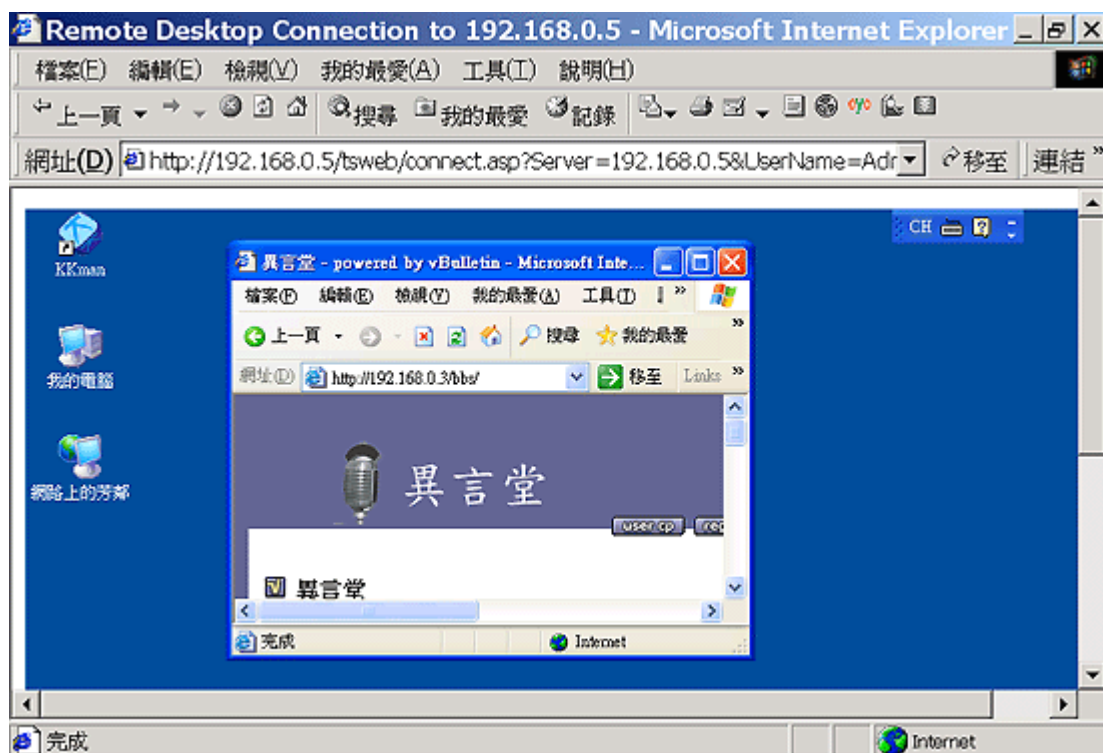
Remote Desktop Connection to 192.168.0.5 - Microsoft Internet Explorer

檔案(F) 編輯(E) 檢視(V) 我的最愛(A) 工具(T) 說明(H)

上一頁 搜尋 我的最愛 記錄

網址(D) http://192.168.0.5/tsweb/connect.asp?Server=192.168.0.5&UserName=Adr 移至 連結

KKman

我的電腦

網路上的芳鄰

CH

異言堂 - powered by vBulletin - Microsoft Inte...

檔案(F) 編輯(E) 檢視(V) 我的最愛(A) 工具(T)

上一頁 搜尋 我的最愛

網址(D) http://192.168.0.3/bbs/ 移至 Links

異言堂

user cp rep

異言堂

完成 Internet

完成 Internet